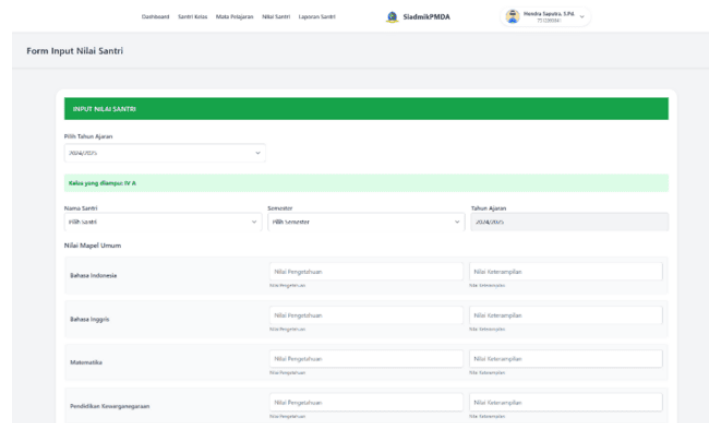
Dashboard Santri Kelas Mata Pelajaran Nilai Santri Laporan Santri

SiadmikPMDA

Hendra Saputra, S.Pd.
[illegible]

Form Input Nilai Santri

INPUT NILAI SANTRI

Pilih Tahun Ajaran
2024/2025

Kelas yang diampu: IV A

Nama Santri
Pilih Santri

Semester
Pilih Semester

Tahun Ajaran
2024/2025

Nilai Mapel Umum

Bahasa Indonesia
Nilai Pengetahuan
Nilai Pengetahuan
Nilai Keterampilan
Nilai Keterampilan

Bahasa Inggris
Nilai Pengetahuan
Nilai Pengetahuan
Nilai Keterampilan
Nilai Keterampilan

Matematika
Nilai Pengetahuan
Nilai Pengetahuan
Nilai Keterampilan
Nilai Keterampilan

Pendidikan Kewarganegaraan
Nilai Pengetahuan
Nilai Pengetahuan
Nilai Keterampilan
Nilai Keterampilan